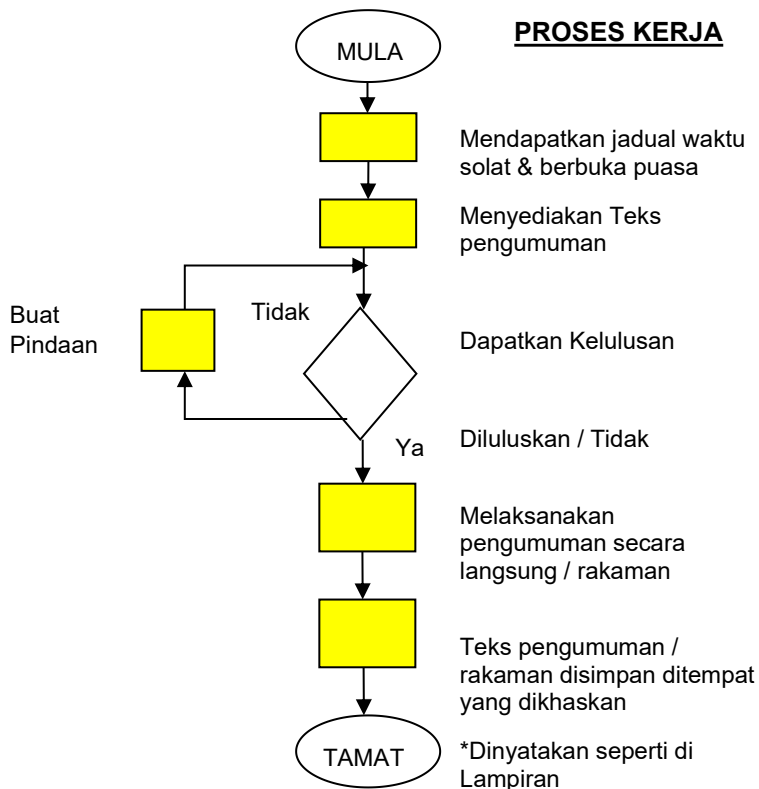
PROSES KERJA

MULA

Mendapatkan jadual waktu solat & berbuka puasa

Menyediakan Teks pengumuman

Buat Pindaan

Tidak

Dapatkan Kelulusan

Ya

Diluluskan / Tidak

Melaksanakan pengumuman secara langsung / rakaman

Teks pengumuman / rakaman disimpan ditempat yang dikhaskan

TAMAT

*Dinyatakan seperti di Lampiran